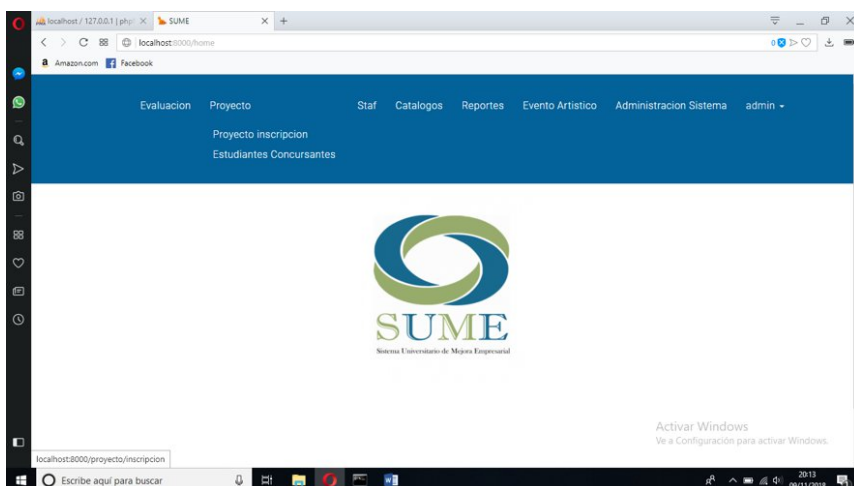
localhost / 127.0.0.1 | php

SUME

localhost:8000/home

Amazon.com Facebook

Evaluacion Proyecto Staf Catalogos Reportes Evento Artistico Administracion Sistema admin

Proyecto inscripcion

Estudiantes Concursantes

SUME

Sistema Universitario de Mejora Empresarial

Activar Windows

Ve a Configuración para activar Windows.

localhost:8000/proyecto/inscripcion

Escribe aquí para buscar

20:13

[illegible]